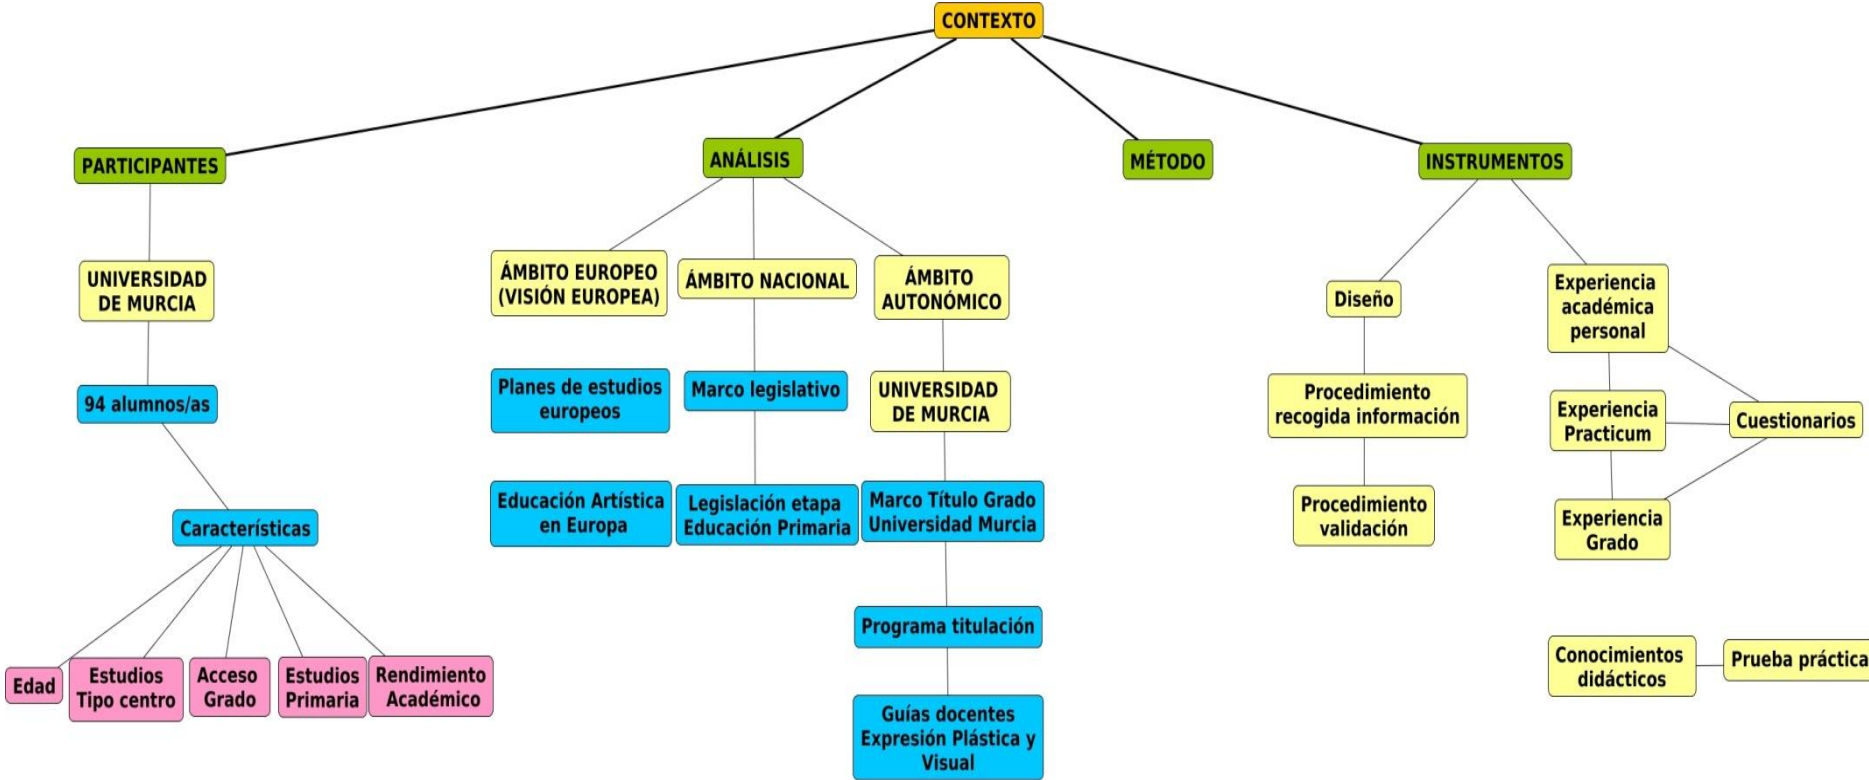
CONTEXTO

PARTICIPANTES

UNIVERSIDAD DE MURCIA

94 alumnos/as

Características

Edad

Estudios Tipo centro

Acceso Grado

Estudios Primaria

Rendimiento Académico

ANÁLISIS

ÁMBITO EUROPEO (VISIÓN EUROPEA)

Planes de estudios europeos

Educación Artística en Europa

ÁMBITO NACIONAL

Marco legislativo

Legislación etapa Educación Primaria

ÁMBITO AUTONÓMICO

UNIVERSIDAD DE MURCIA

Marco Título Grado Universidad Murcia

Programa titulación

Guías docentes Expresión Plástica y Visual

MÉTODO

INSTRUMENTOS

Diseño

Procedimiento recogida información

Procedimiento validación

Experiencia académica personal

Experiencia Practicum

Cuestionarios

Experiencia Grado

Conocimientos didácticos

Prueba práctica